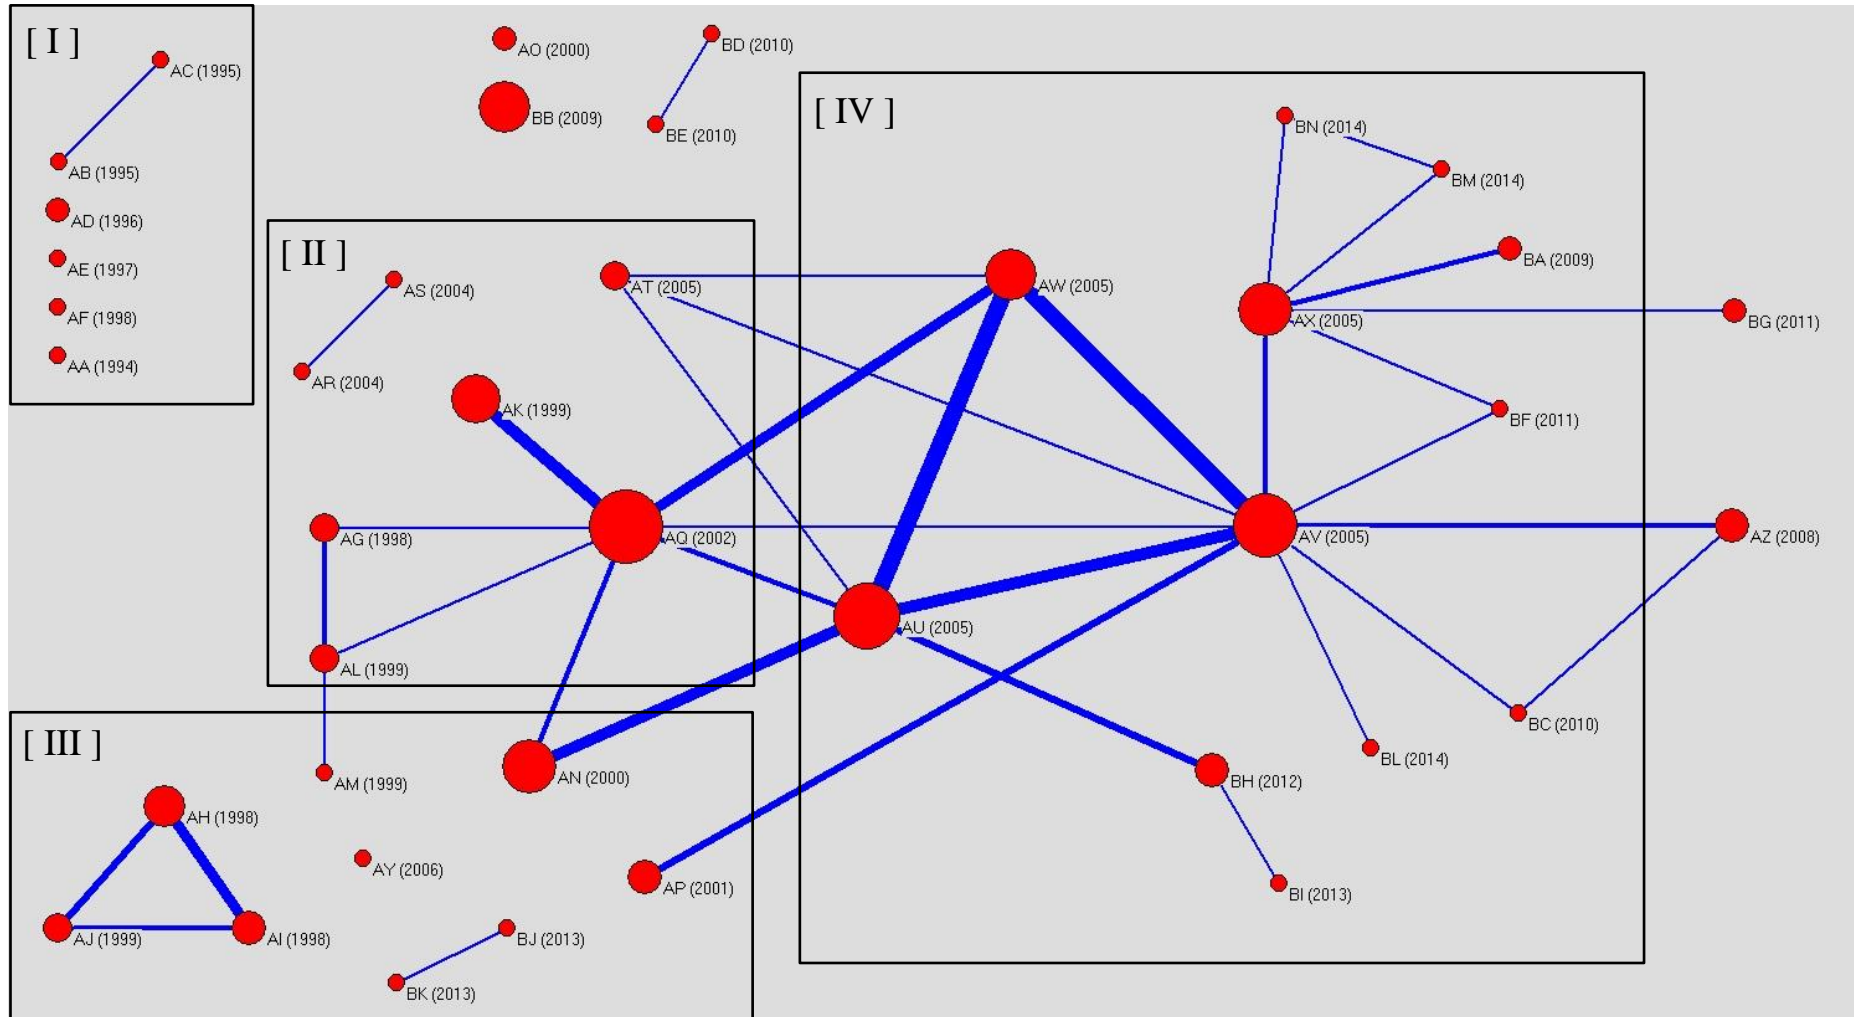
[ I ]
AC (1995)
AB (1995)
AD (1996)
AE (1997)
AF (1998)
AA (1994)

AO (2000)
BB (2009)
BD (2010)
BE (2010)

[ II ]
AS (2004)
AR (2004)
AT (2005)
AK (1999)
AG (1998)
AQ (2002)
AL (1999)

[ III ]
AM (1999)
AN (2000)
AH (1998)
AY (2006)
AJ (1999)
AI (1998)
BJ (2013)
BK (2013)
AP (2001)

[ IV ]
BN (2014)
BM (2014)
AW (2005)
BA (2009)
AX (2005)
BG (2011)
BF (2011)
AV (2005)
AZ (2008)
AU (2005)
BC (2010)
BL (2014)
BH (2012)
BI (2013)